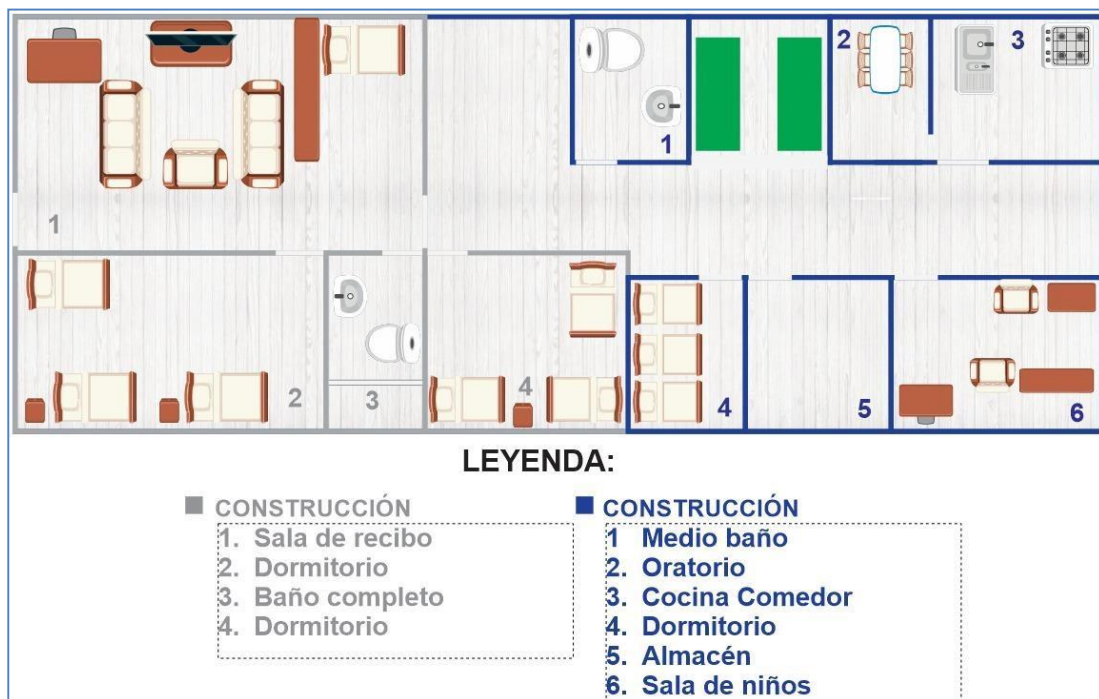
1

2

3

4

1

2

3

4

5

6

LEYENDA:

CONSTRUCCIÓN
1. Sala de recibo
2. Dormitorio
3. Baño completo
4. Dormitorio

CONSTRUCCIÓN
1 Medio baño
2. Oratorio
3. Cocina Comedor
4. Dormitorio
5. Almacén
6. Sala de niños